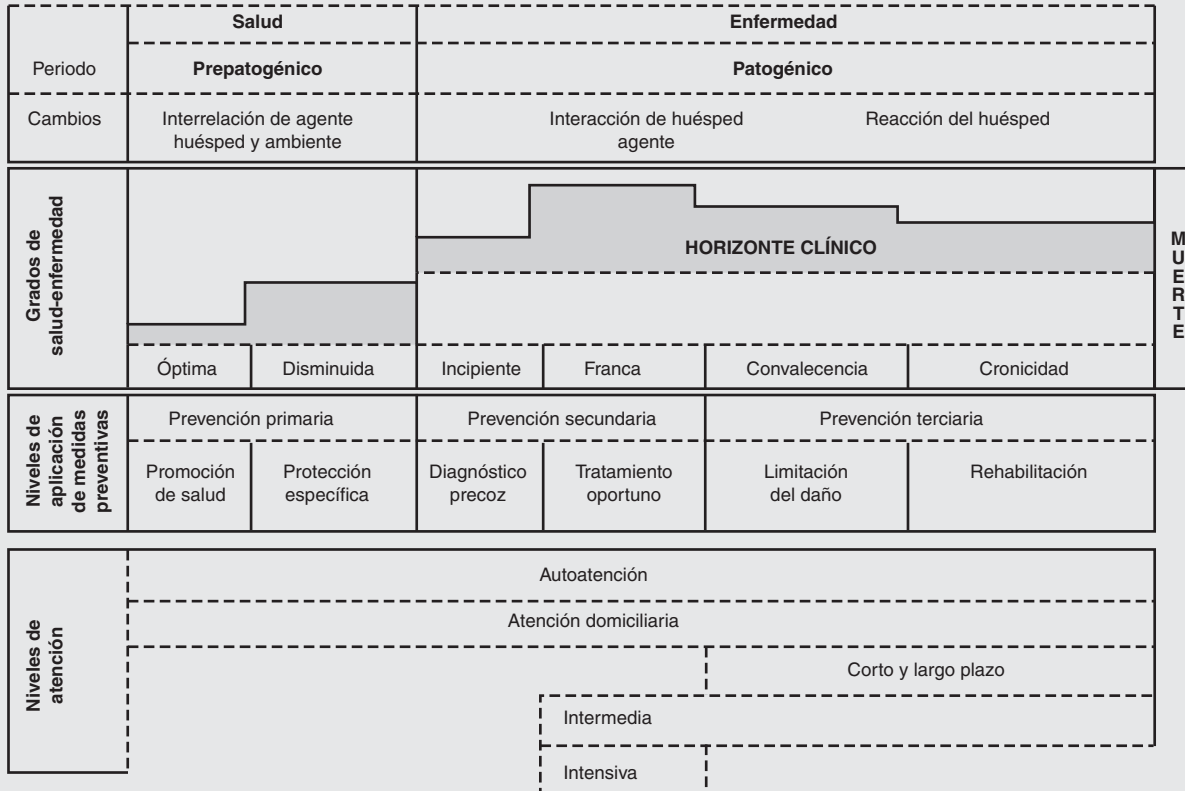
| | Salud | Enfermedad |
|---|---|---|
| Periodo | Prepatogénico | Patogénico |
| Cambios | Interrelación de agente huésped y ambiente | Interacción de huésped agente — Reacción del huésped |

Grados de salud-enfermedad

HORIZONTE CLÍNICO

MUERTE

| Óptima | Disminuida | Incipiente | Franca | Convalecencia | Cronicidad |
|---|---|---|---|---|---|

Niveles de aplicación de medidas preventivas

| Prevención primaria | | Prevención secundaria | | Prevención terciaria | |
|---|---|---|---|---|---|
| Promoción de salud | Protección específica | Diagnóstico precoz | Tratamiento oportuno | Limitación del daño | Rehabilitación |

Niveles de atención

Autoatención

Atención domiciliaria

Corto y largo plazo

Intermedia

Intensiva